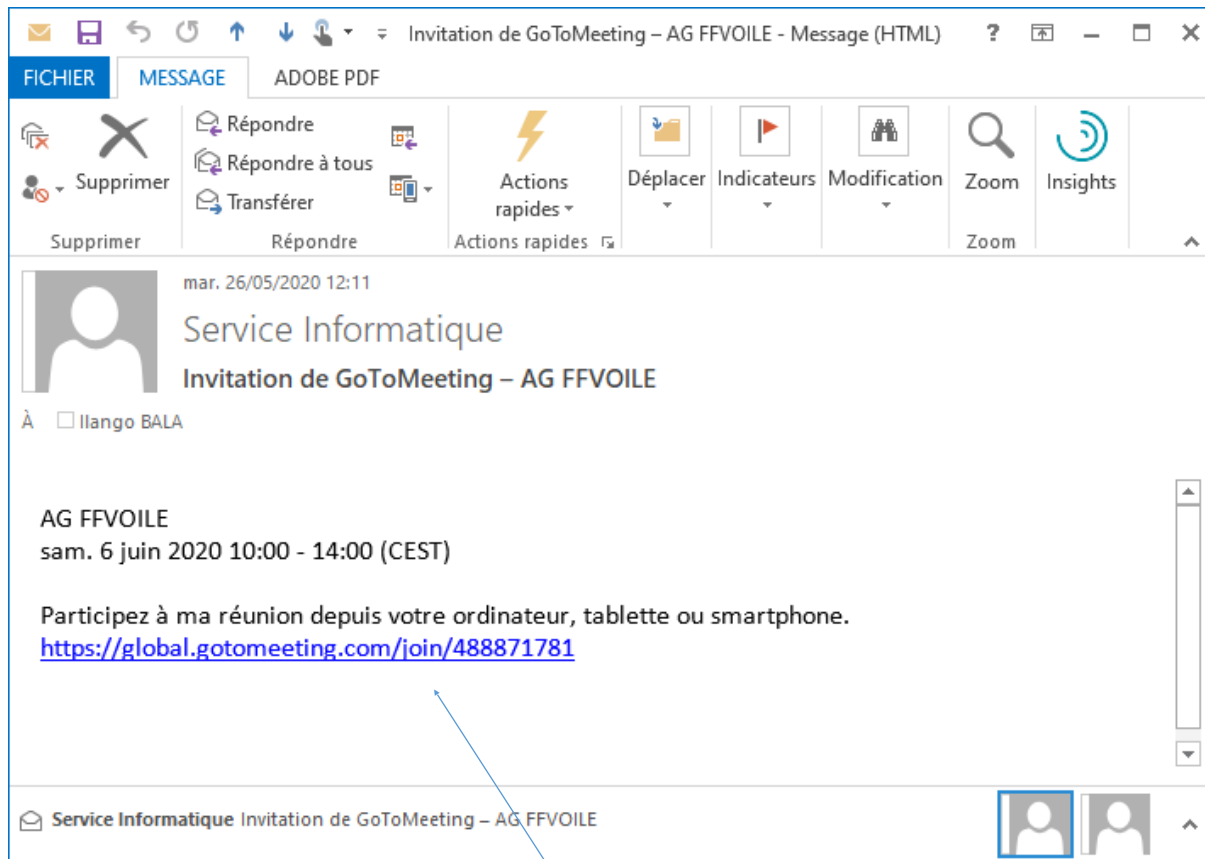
Invitation de GoToMeeting – AG FFVOILE - Message (HTML)

?

FICHIER MESSAGE ADOBE PDF

Supprimer
Répondre
Répondre à tous
Transférer
Actions rapides
Déplacer
Indicateurs
Modification
Zoom
Insights

Supprimer Répondre Actions rapides Zoom

mar. 26/05/2020 12:11

Service Informatique

Invitation de GoToMeeting – AG FFVOILE

À Ilango BALA

AG FFVOILE
sam. 6 juin 2020 10:00 - 14:00 (CEST)

Participez à ma réunion depuis votre ordinateur, tablette ou smartphone.
https://global.gotomeeting.com/join/488871781

Service Informatique Invitation de GoToMeeting – AG FFVOILE